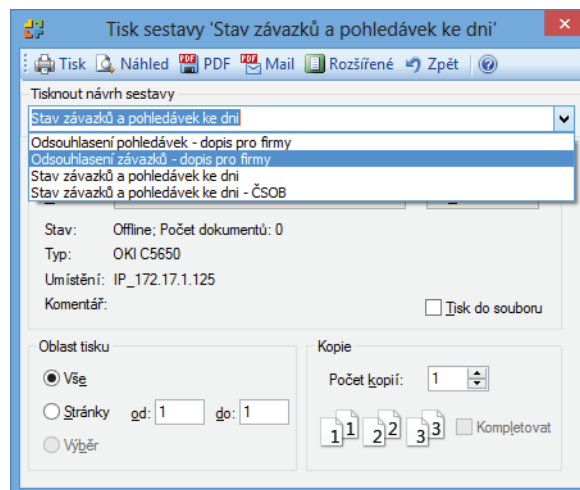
Tisk sestavy 'Stav závazků a pohledávek ke dni'

Tisk Náhled PDF Mail Rozšířené Zpět

Tisknout návrh sestavy

Stav závazků a pohledávek ke dni

Odsouhlasení pohledávek - dopis pro firmy
Odsouhlasení závazků - dopis pro firmy
Stav závazků a pohledávek ke dni
Stav závazků a pohledávek ke dni - ČSOB

Stav: Offline; Počet dokumentů: 0
Typ: OKI C5650
Umístění: IP_172.17.1.125
Komentář:

Tisk do souboru

Oblast tisku
Vše
Stránky od: 1 do: 1
Výběr

Kopie
Počet kopií: 1
1 1 2 2 3 3
Kompletovat